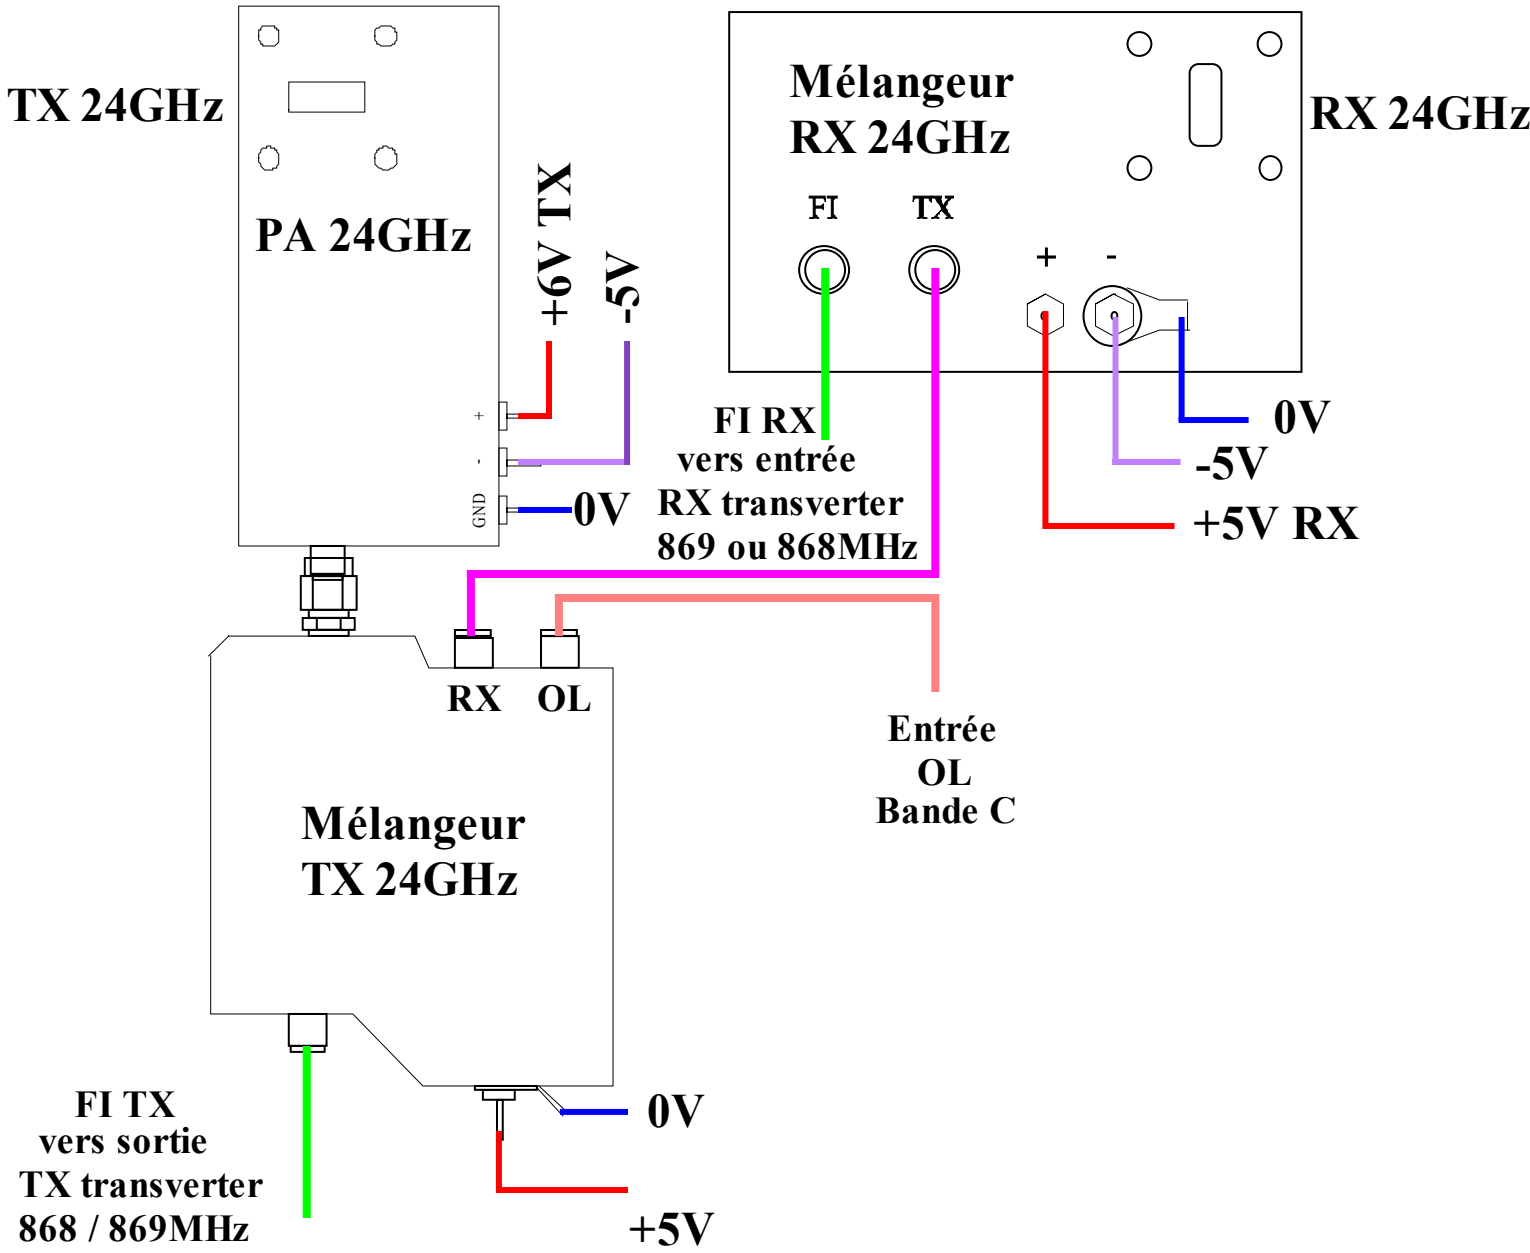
TX 24GHz

PA 24GHz

+6V TX

-5V

+

-

GND

0V

Mélangeur RX 24GHz

RX 24GHz

FI

TX

+

-

FI RX vers entrée RX transverter 869 ou 868MHz

0V

-5V

+5V RX

RX

OL

Entrée OL Bande C

Mélangeur TX 24GHz

0V

+5V

FI TX vers sortie TX transverter 868 / 869MHz